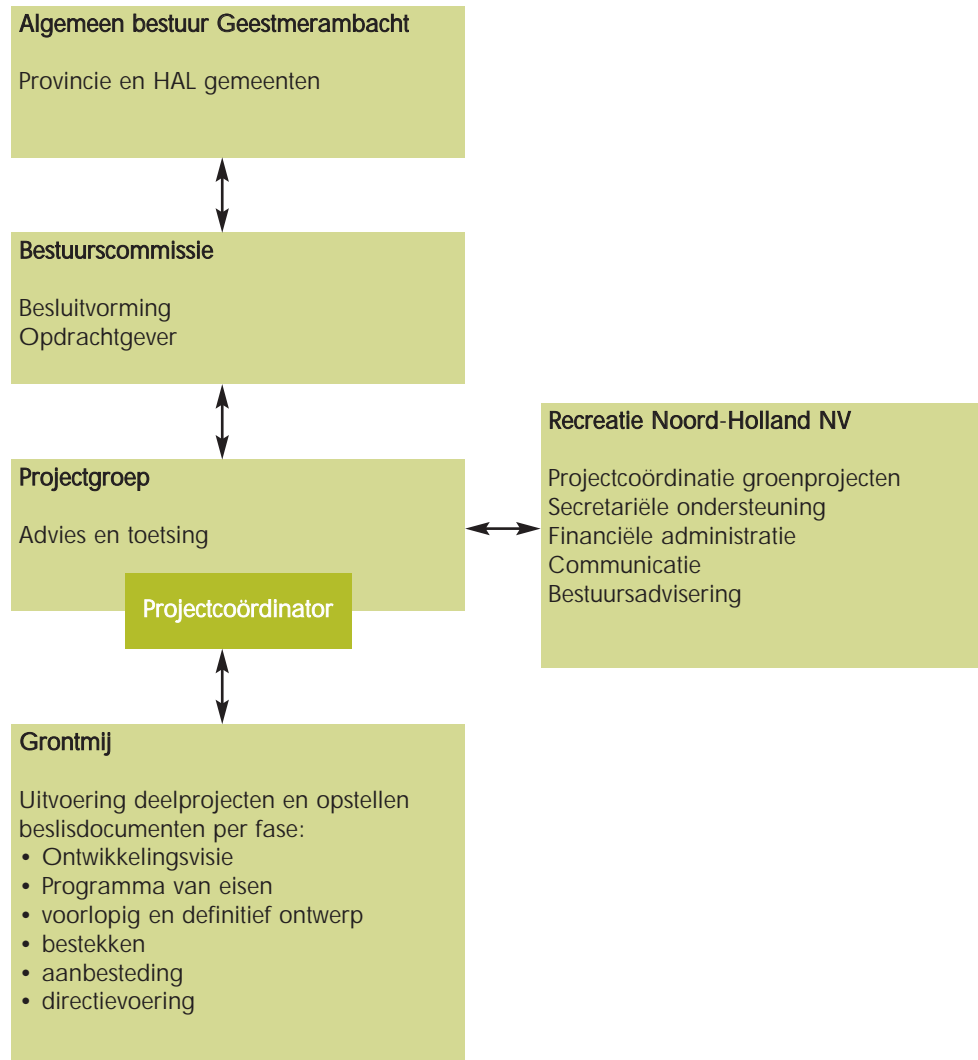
Algemeen bestuur Geestmerambacht

Provincie en HAL gemeenten

Bestuurscommissie

Besluitvorming
Opdrachtgever

Projectgroep

Advies en toetsing

Projectcoördinator

Recreatie Noord-Holland NV

Projectcoördinatie groenprojecten
Secretariële ondersteuning
Financiële administratie
Communicatie
Bestuursadvisering

Grontmij

Uitvoering deelprojecten en opstellen beslisdocumenten per fase:
• Ontwikkelingsvisie
• Programma van eisen
• voorlopig en definitief ontwerp
• bestekken
• aanbesteding
• directievoering